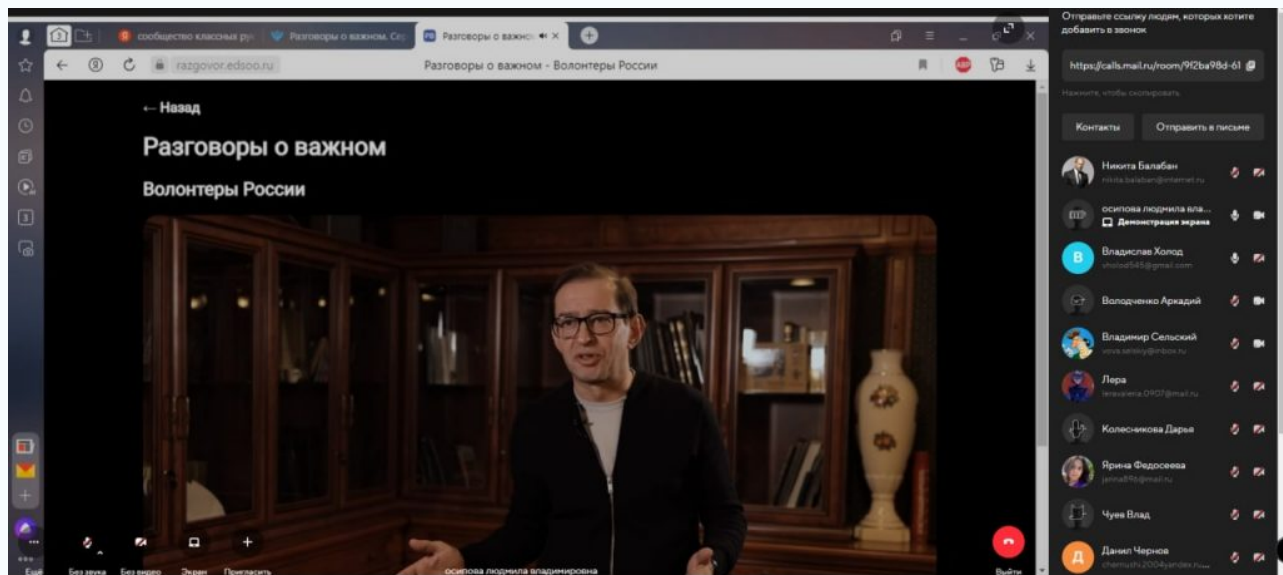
3

сообщество классных ру

Разговоры о важном. Сер

Разговоры о важно

razgovor.edsoo.ru

Разговоры о важном - Волонтеры России

← Назад

Разговоры о важном

Волонтеры России

Без звука

Без видео

Экран

Пригласить

осипова людмила владимировна

Выйти

Ещё

Отправьте ссылку людям, которых хотите добавить в звонок

https://calls.mail.ru/room/9f2ba98d-61

Нажмите, чтобы скопировать

Контакты

Отправить в письме

Никита Балабан
nikita.balaban@internet.ru

осипова людмила вла...
Демонстрация экрана

Владислав Холод
vholod545@gmail.com

Володченко Аркадий

Владимир Сельский
vova.selskiy@inbox.ru

Лера
leravalena.0907@mail.ru

Колесникова Дарья

Ярина Федосеева
jarina816@mail.ru

Чуев Влад

Данил Чернов
chernushi.2004yandex.ru